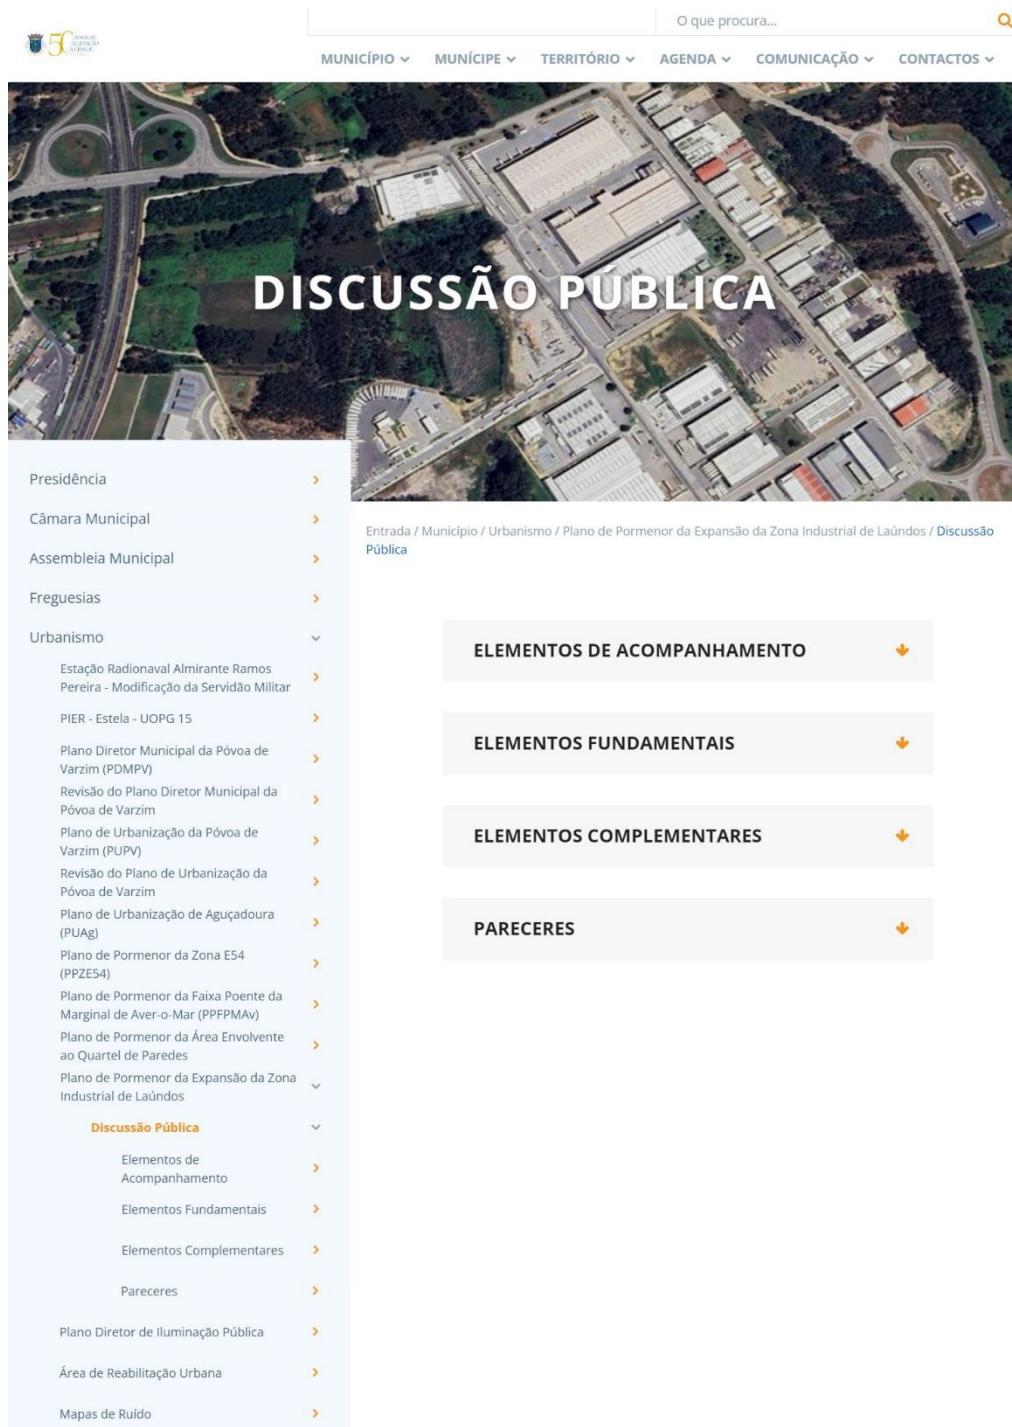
50 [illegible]

O que procura...

MUNICÍPIO MUNÍCIPE TERRITÓRIO AGENDA COMUNICAÇÃO CONTACTOS

DISCUSSÃO PÚBLICA

Presidência

Câmara Municipal

Assembleia Municipal

Freguesias

Urbanismo

Estação Radionaval Almirante Ramos Pereira - Modificação da Servidão Militar

PIER - Estela - UOPG 15

Plano Diretor Municipal da Póvoa de Varzim (PDMPV)

Revisão do Plano Diretor Municipal da Póvoa de Varzim

Plano de Urbanização da Póvoa de Varzim (PUPV)

Revisão do Plano de Urbanização da Póvoa de Varzim

Plano de Urbanização de Aguçadoura (PUAg)

Plano de Pormenor da Zona E54 (PPZE54)

Plano de Pormenor da Faixa Poente da Marginal de Aver-o-Mar (PPFPMAv)

Plano de Pormenor da Área Envolvente ao Quartel de Paredes

Plano de Pormenor da Expansão da Zona Industrial de Laúndos

Discussão Pública

Elementos de Acompanhamento

Elementos Fundamentais

Elementos Complementares

Pareceres

Plano Diretor de Iluminação Pública

Área de Reabilitação Urbana

Mapas de Ruído

Entrada / Município / Urbanismo / Plano de Pormenor da Expansão da Zona Industrial de Laúndos / Discussão Pública

ELEMENTOS DE ACOMPANHAMENTO

ELEMENTOS FUNDAMENTAIS

ELEMENTOS COMPLEMENTARES

PARECERES